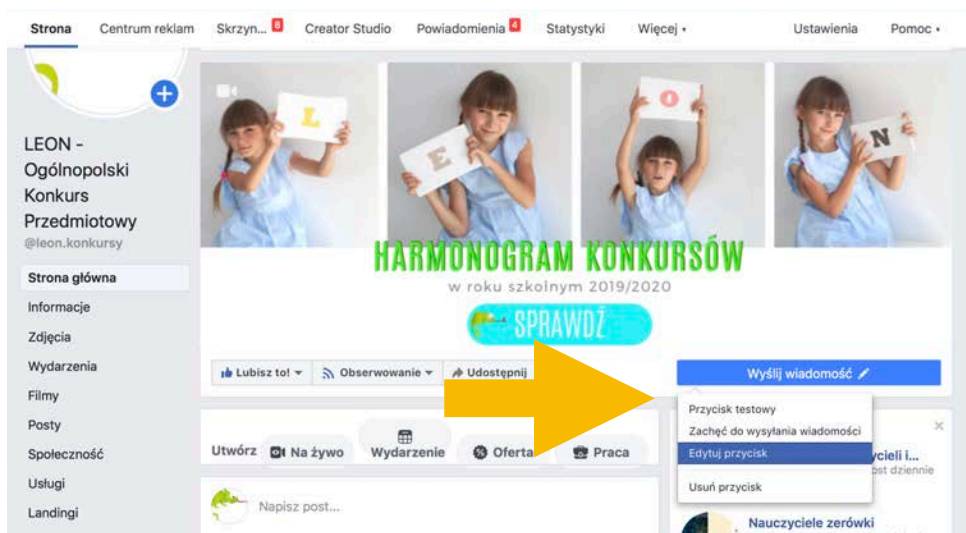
Strona Centrum reklam Skrzyn... 8 Creator Studio Powiadomienia 4 Statystyki Więcej ▾ Ustawienia Pomoc ▾

LEON - Ogólnopolski Konkurs Przedmiotowy
@leon.konkursy

Strona główna
Informacje
Zdjęcia
Wydarzenia
Filmy
Posty
Społeczność
Usługi
Landingi

L E O N

HARMONOGRAM KONKURSÓW
w roku szkolnym 2019/2020
SPRAWDŹ

Lubisz to! ▾ Obserwowanie ▾ Udostępnij

Wyślij wiadomość

Przycisk testowy
Zachęć do wysyłania wiadomości
Edytuj przycisk
Usuń przycisk

Utwórz Na żywo Wydarzenie Oferta Praca

Napisz post...

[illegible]ycieli i...
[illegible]ost dziennie

Nauczyciele zerówki